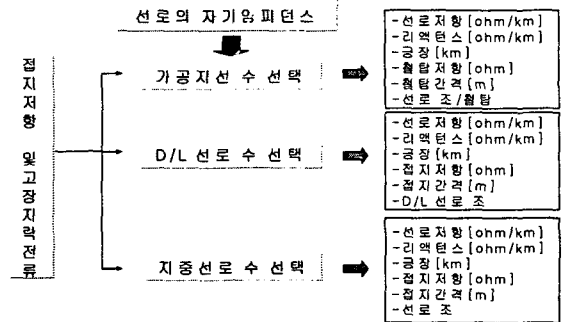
선로의 자기임피던스

접지저항 및 고장지락전류

가공지선 수 선택

-선로저항[ohm/km]
-리액턴스[ohm/km]
-긍장[km]
-철탑저항[ohm]
-철탑간격[m]
-선로 조/철탑

D/L 선로 수 선택

-선로저항[ohm/km]
-리액턴스[ohm/km]
-긍장[km]
-접지저항[ohm]
-접지간격[m]
-D/L 선로 조

지중선로 수 선택

-선로저항[ohm/km]
-리액턴스[ohm/km]
-긍장[km]
-접지저항[ohm]
-접지간격[m]
-선로 조